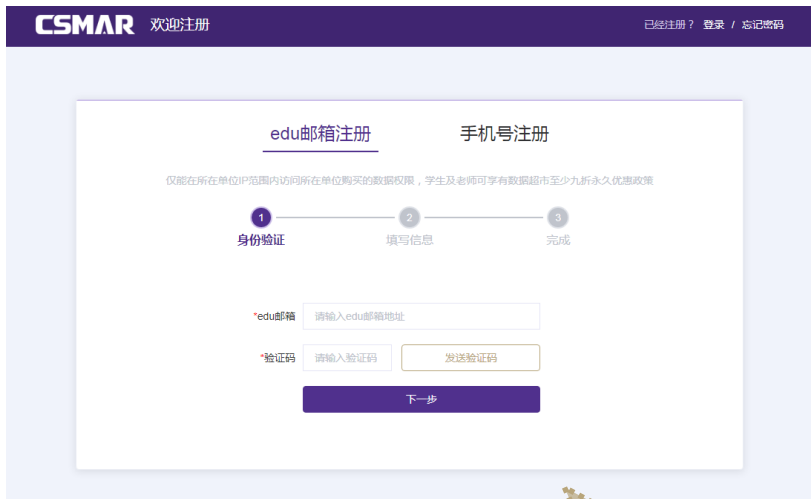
CSMAR 欢迎注册

已经注册？ 登录 / 忘记密码

edu邮箱注册 手机号注册

仅能在所在单位IP范围内访问所在单位购买的数据权限，学生及老师可享有数据超市至少九折永久优惠政策

1 身份验证
2 填写信息
3 完成

*edu邮箱 请输入edu邮箱地址

*验证码 请输入验证码 发送验证码

下一步